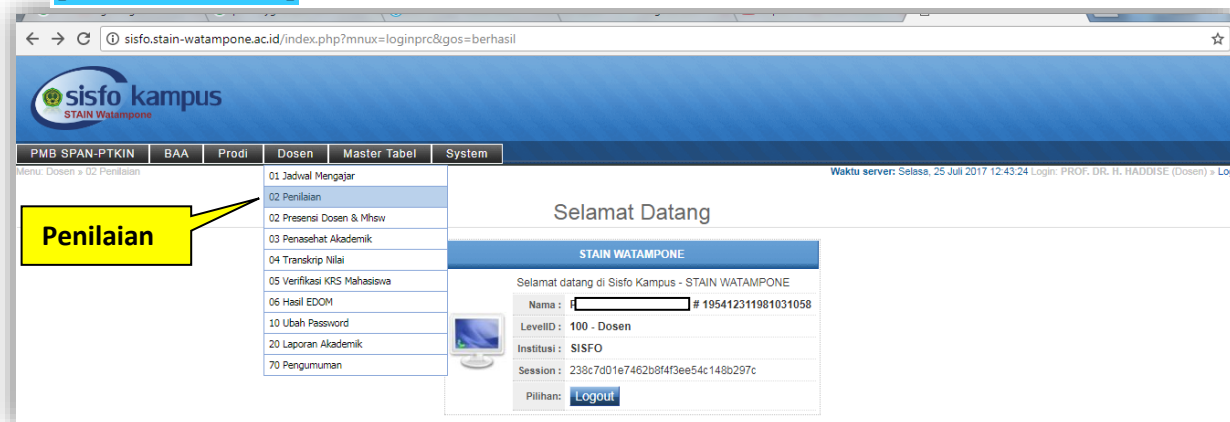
sisfo.stain-watampone.ac.id/index.php?mnux=loginprc&gos=berhasil

sisfo kampus
STAIN Watampone

PMB SPAN-PTKIN | BAA | Prodi | Dosen | Master Tabel | System

Menu: Dosen » 02 Penilaian

Waktu server: Selasa, 25 Juli 2017 12:43:24 Login: PROF. DR. H. HADDISE (Dosen) » Lo

01 Jadwal Mengajar
02 Penilaian
02 Presensi Dosen & Mhsw
03 Penasehat Akademik
04 Transkrip Nilai
05 Verifikasi KRS Mahasiswa
06 Hasil EDOM
10 Ubah Password
20 Laporan Akademik
70 Pengumuman

Penilaian

Selamat Datang

STAIN WATAMPONE

Selamat datang di Sisfo Kampus - STAIN WATAMPONE

| | |
|---|---|
| Nama : | P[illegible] # 195412311981031058 |
| LevelID : | 100 - Dosen |
| Institusi : | SISFO |
| Session : | 238c7d01e7462b8f4f3ee54c148b297c |
| Pilihan: | Logout |